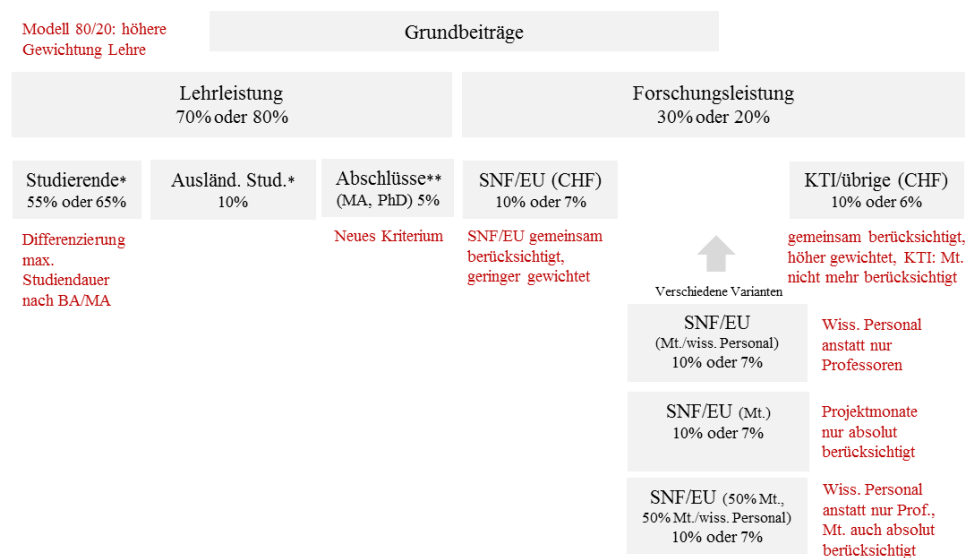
Modell 80/20: höhere Gewichtung Lehre

Grundbeiträge

Lehrleistung
70% oder 80%

Forschungsleistung
30% oder 20%

Studierende*
55% oder 65%

Differenzierung max. Studiendauer nach BA/MA

Ausländ. Stud.*
10%

Abschlüsse**
(MA, PhD) 5%

Neues Kriterium

SNF/EU (CHF)
10% oder 7%

SNF/EU gemeinsam berücksichtigt, geringer gewichtet

KTI/übrige (CHF)
10% oder 6%

gemeinsam berücksichtigt, höher gewichtet, KTI: Mt. nicht mehr berücksichtigt

Verschiedene Varianten

SNF/EU
(Mt./wiss. Personal)
10% oder 7%

Wiss. Personal anstatt nur Professoren

SNF/EU (Mt.)
10% oder 7%

Projektmonate nur absolut berücksichtigt

SNF/EU (50% Mt., 50% Mt./wiss. Personal)
10% oder 7%

Wiss. Personal anstatt nur Prof., Mt. auch absolut berücksichtigt